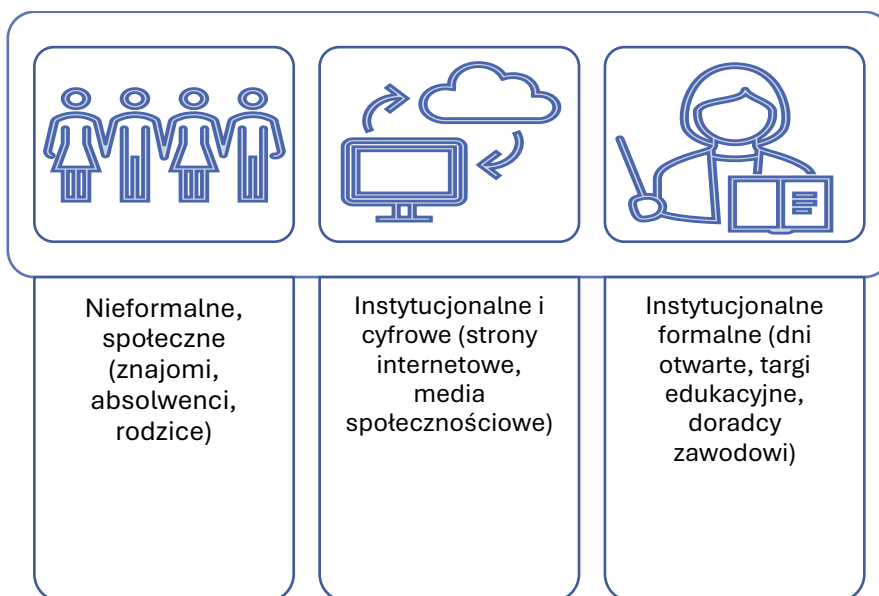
Nieformalne, społeczne (znajomi, absolwenci, rodzice)

Instytucjonalne i cyfrowe (strony internetowe, media społecznościowe)

Instytucjonalne formalne (dni otwarte, targi edukacyjne, doradcy zawodowi)